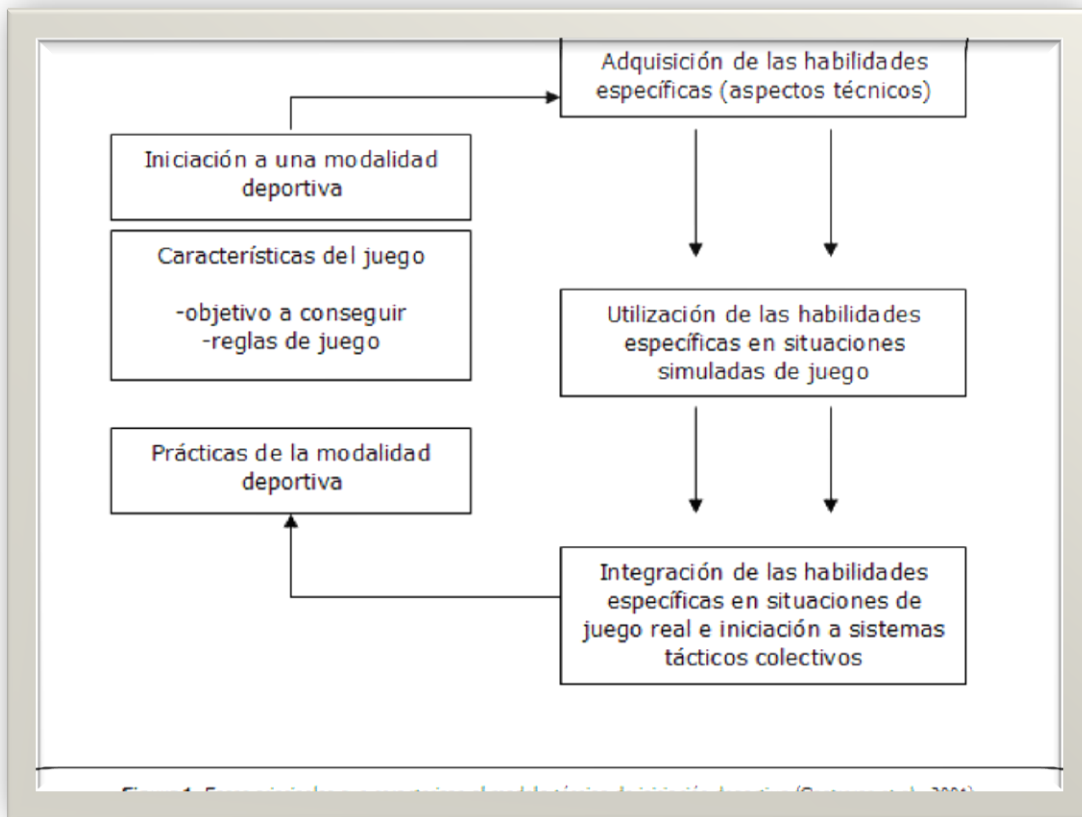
Iniciación a una modalidad deportiva

Características del juego

-objetivo a conseguir
-reglas de juego

Prácticas de la modalidad deportiva

Adquisición de las habilidades específicas (aspectos técnicos)

Utilización de las habilidades específicas en situaciones simuladas de juego

Integración de las habilidades específicas en situaciones de juego real e iniciación a sistemas tácticos colectivos

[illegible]